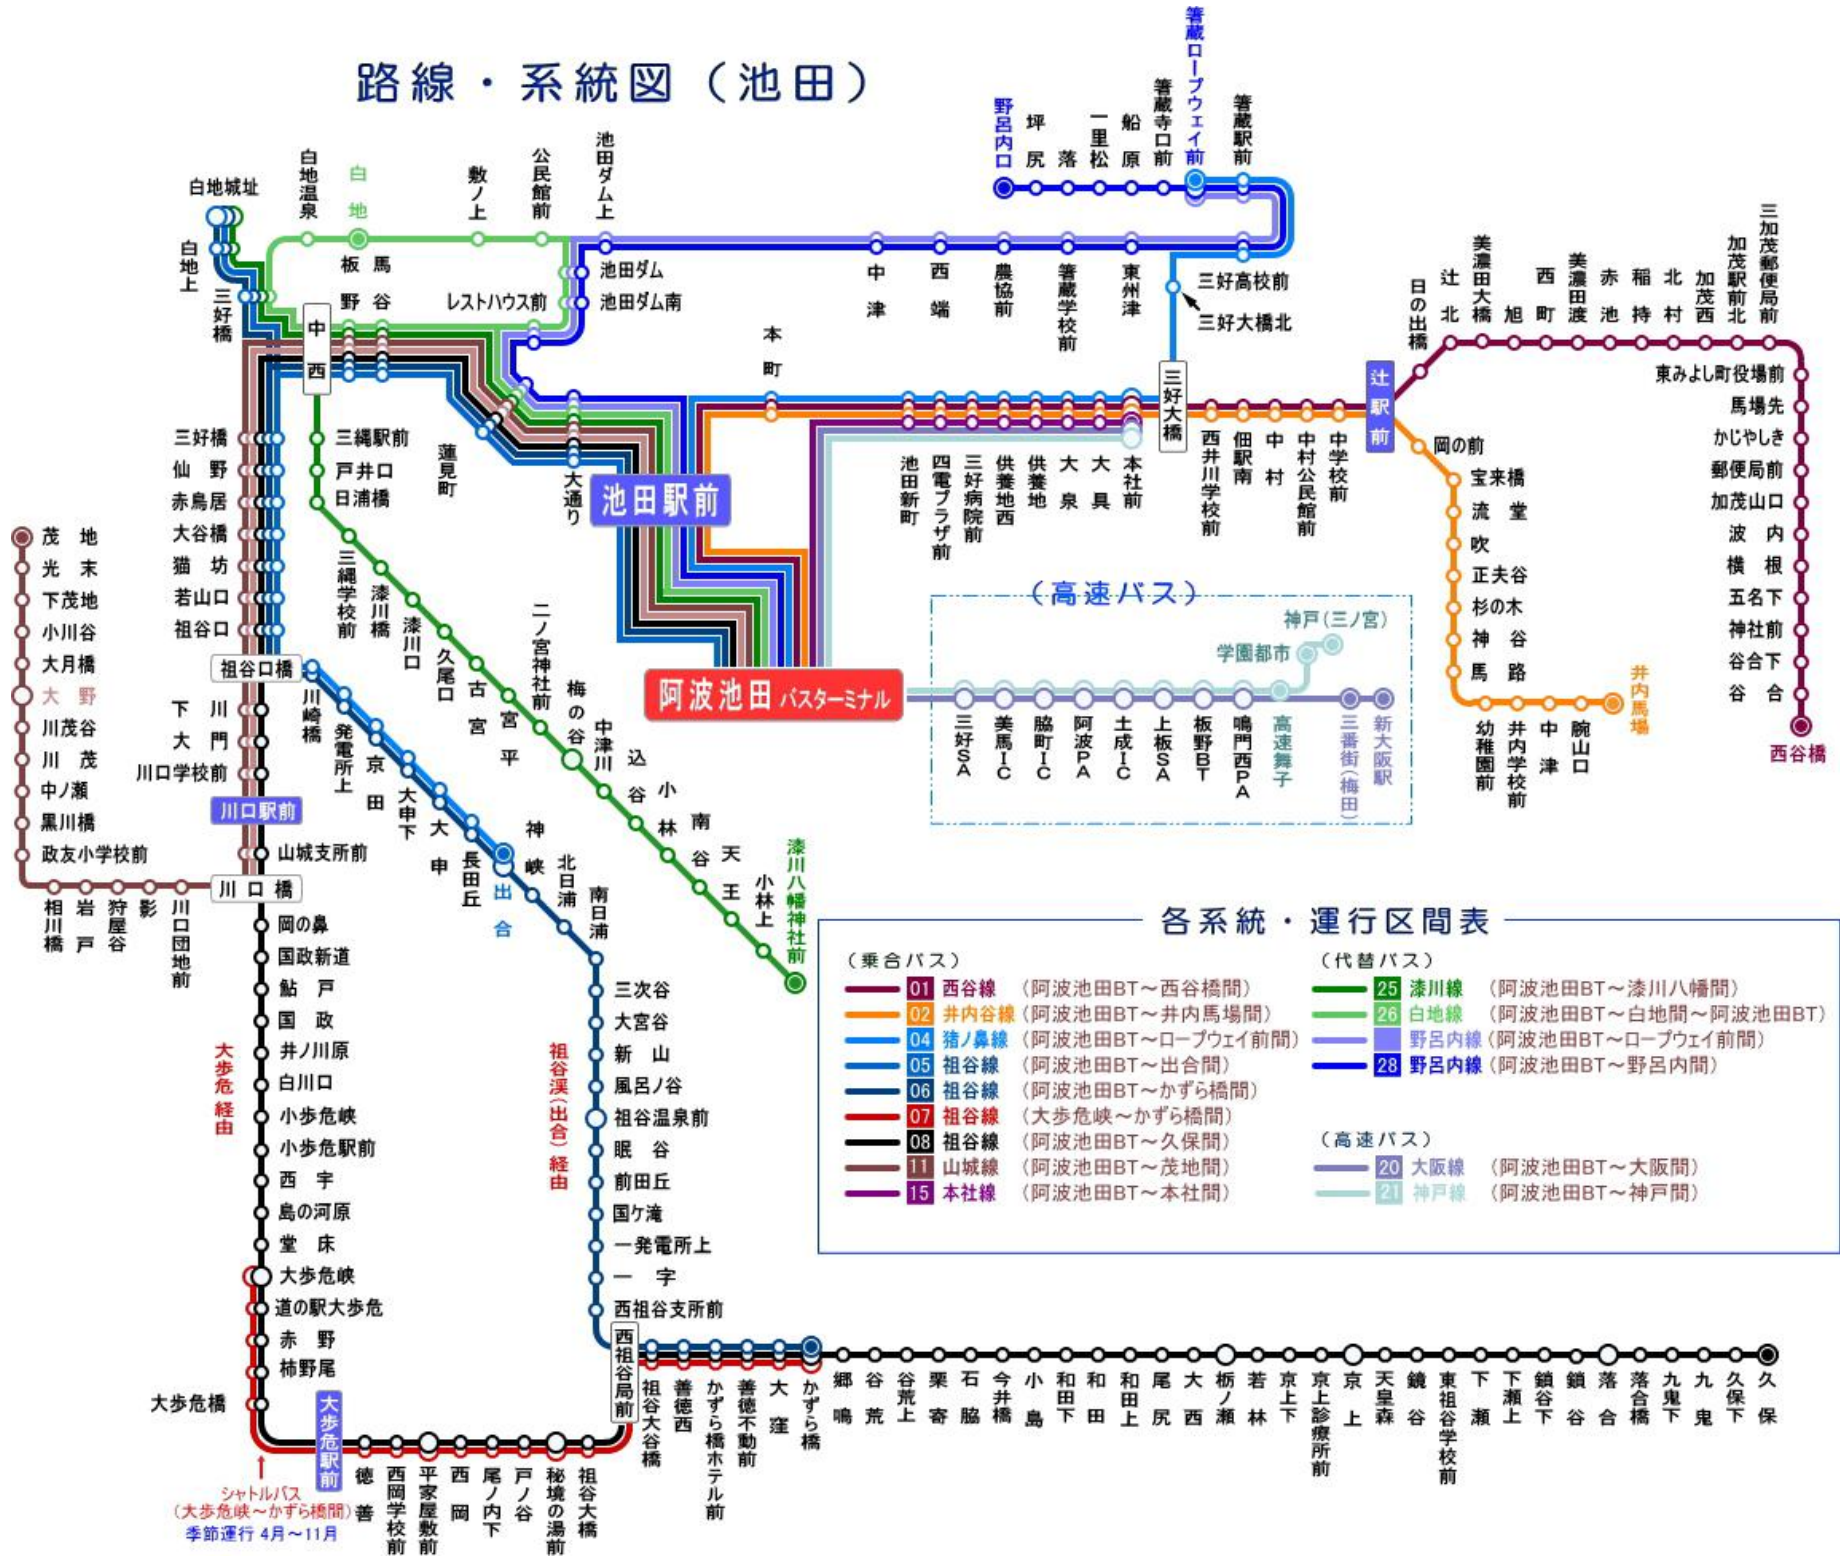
路線・系統図（池田）

白地城址
白地上
三好橋
白地温泉
白地
板馬
野谷
敷ノ上
公民館前
池田ダム上
池田ダム
池田ダム南
レストハウス前
中西
野呂内口
坪尻
落
一里松
船原
箸蔵寺口前
箸蔵ロープウェイ前
箸蔵駅前
中津
西端
農協前
箸蔵学校前
東州津
三好高校前
三好大橋北
本町
三好大橋
池田新町
四電プラザ前
三好病院前
供養地西
供養地
大泉
大具
本社前
西井川学校前
佃駅南
中村
中村公民館前
中学校前
辻駅前
日の出橋
辻北
美濃田大橋
旭
西町
美濃田渡
赤池
稲持
北村
加茂西
加茂駅前北
三加茂郵便局前
東みよし町役場前
馬場先
かじやしき
郵便局前
加茂山口
波内
横根
五名下
神社前
谷合下
谷合
西谷橋
岡の前
宝来橋
流堂
吹
正夫谷
杉の木
神谷
馬路
幼稚園前
井内学校前
中津
腕山口
井内馬場
三縄駅前
戸井口
日浦橋
蓮見町
大通り
池田駅前
三縄学校前
漆川橋
漆川口
久尾口
古宮
宮平
二ノ宮神社前
梅の谷
中津川
込谷
小林
南谷
天王
小林上
漆川八幡神社前
阿波池田バスターミナル
（高速バス）
神戸（三ノ宮）
学園都市
三好SA
美馬IC
脇町IC
阿波PA
土成IC
上板SA
板野BT
鳴門西PA
高速舞子
三番街（梅田）
新大阪駅
三好橋
仙野
赤鳥居
大谷橋
猫坊
若山口
祖谷口
祖谷口橋
茂地
光末
下茂地
小川谷
大月橋
大野
川茂谷
川茂
中ノ瀬
黒川橋
政友小学校前
相川橋
岩戸
狩屋谷
影
川口団地前
川口橋
下川
大門
川口学校前
川口駅前
山城支所前
川崎橋
発電所上
京田
大申下
大申
長田丘
出合
神峡
北日浦
南日浦
岡の鼻
国政新道
鮎戸
国政
井ノ川原
白川口
小歩危峡
小歩危駅前
西宇
島の河原
堂床
大歩危峡
道の駅大歩危
赤野
柿野尾
大歩危橋
大歩危経由
大歩危駅前
シャトルバス（大歩危峡～かずら橋間）
季節運行 4月～11月
徳善
西岡学校前
平家屋敷前
西岡
尾ノ内下
戸ノ谷
秘境の湯前
祖谷大橋
三次谷
大宮谷
新山
風呂ノ谷
祖谷温泉前
眼谷
前田丘
国ケ滝
一発電所上
一宇
西祖谷支所前
祖谷渓（出合）経由
西祖谷局前
祖谷大谷橋
善徳西
かずら橋ホテル前
善徳不動前
大窪
かずら橋
郷鳴
谷荒
谷荒上
栗寄
石脇
今井橋
小島
和田下
和田
和田上
尾尻
大西
栃ノ瀬
若林
京上下
京上診療所前
京上
天皇森
鏡谷
東祖谷学校前
下瀬
下瀬上
鎖谷下
鎖谷
落合
落合橋
九鬼下
九鬼
久保下
久保

各系統・運行区間表
（乗合バス）
01 西谷線 （阿波池田BT～西谷橋間）
02 井内谷線 （阿波池田BT～井内馬場間）
04 猪ノ鼻線 （阿波池田BT～ロープウェイ前間）
05 祖谷線 （阿波池田BT～出合間）
06 祖谷線 （阿波池田BT～かずら橋間）
07 祖谷線 （大歩危峡～かずら橋間）
08 祖谷線 （阿波池田BT～久保間）
11 山城線 （阿波池田BT～茂地間）
15 本社線 （阿波池田BT～本社間）
（代替バス）
25 漆川線 （阿波池田BT～漆川八幡間）
26 白地線 （阿波池田BT～白地間～阿波池田BT）
野呂内線 （阿波池田BT～ロープウェイ前間）
28 野呂内線 （阿波池田BT～野呂内間）
（高速バス）
20 大阪線 （阿波池田BT～大阪間）
21 神戸線 （阿波池田BT～神戸間）